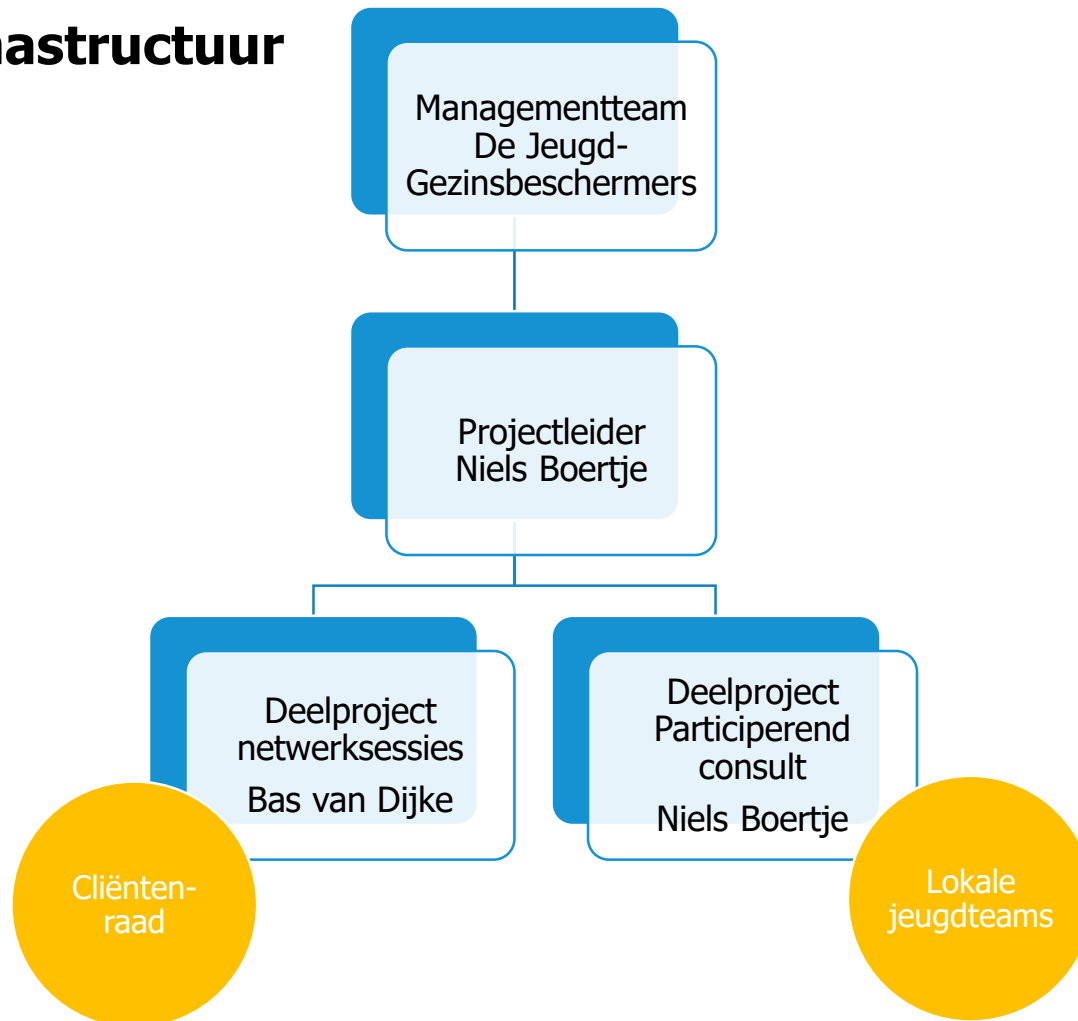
astructuur

Managementteam De Jeugd- Gezinsbeschermers

Projectleider Niels Boertje

Deelproject netwerksessies
Bas van Dijke

Deelproject Participerend consult
Niels Boertje

Cliënten- raad

Lokale jeugdteams